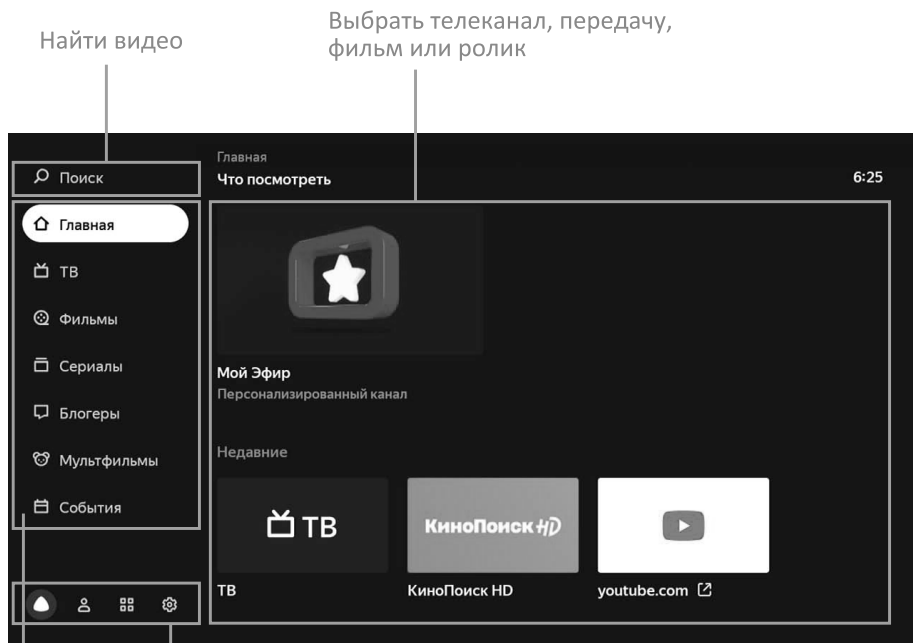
Найти видео

Выбрать телеканал, передачу, фильм или ролик

Поиск

Главная
Что посмотреть

6:25

Главная

ТВ

Фильмы

Сериалы

Блогеры

Мультфильмы

События

Мой Эфир
Персонализированный канал

Недавние

ТВ

КиноПоиск HD

ТВ

КиноПоиск HD

youtube.com